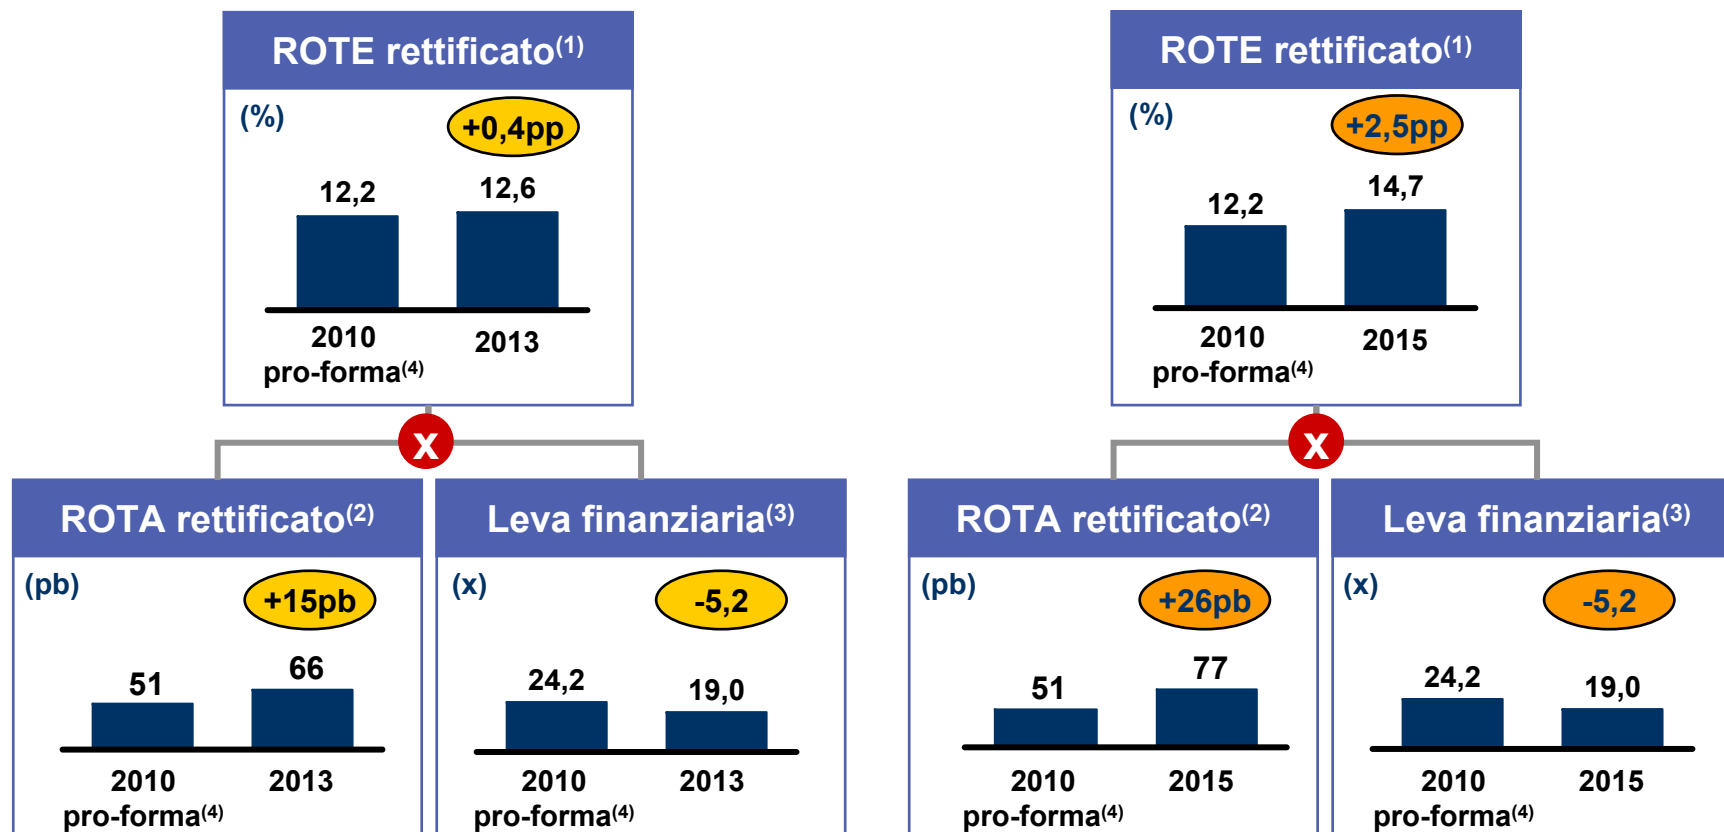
ROTE rettificato$^{(1)}$

(%)

+0,4pp

12,2

12,6

2010 pro-forma$^{(4)}$

2013

ROTE rettificato$^{(1)}$

(%)

+2,5pp

12,2

14,7

2010 pro-forma$^{(4)}$

2015

x

x

ROTA rettificato$^{(2)}$

(pb)

+15pb

51

66

2010 pro-forma$^{(4)}$

2013

Leva finanziaria$^{(3)}$

(x)

-5,2

24,2

19,0

2010 pro-forma$^{(4)}$

2013

ROTA rettificato$^{(2)}$

(pb)

+26pb

51

77

2010 pro-forma$^{(4)}$

2015

Leva finanziaria$^{(3)}$

(x)

-5,2

24,2

19,0

2010 pro-forma$^{(4)}$

2015